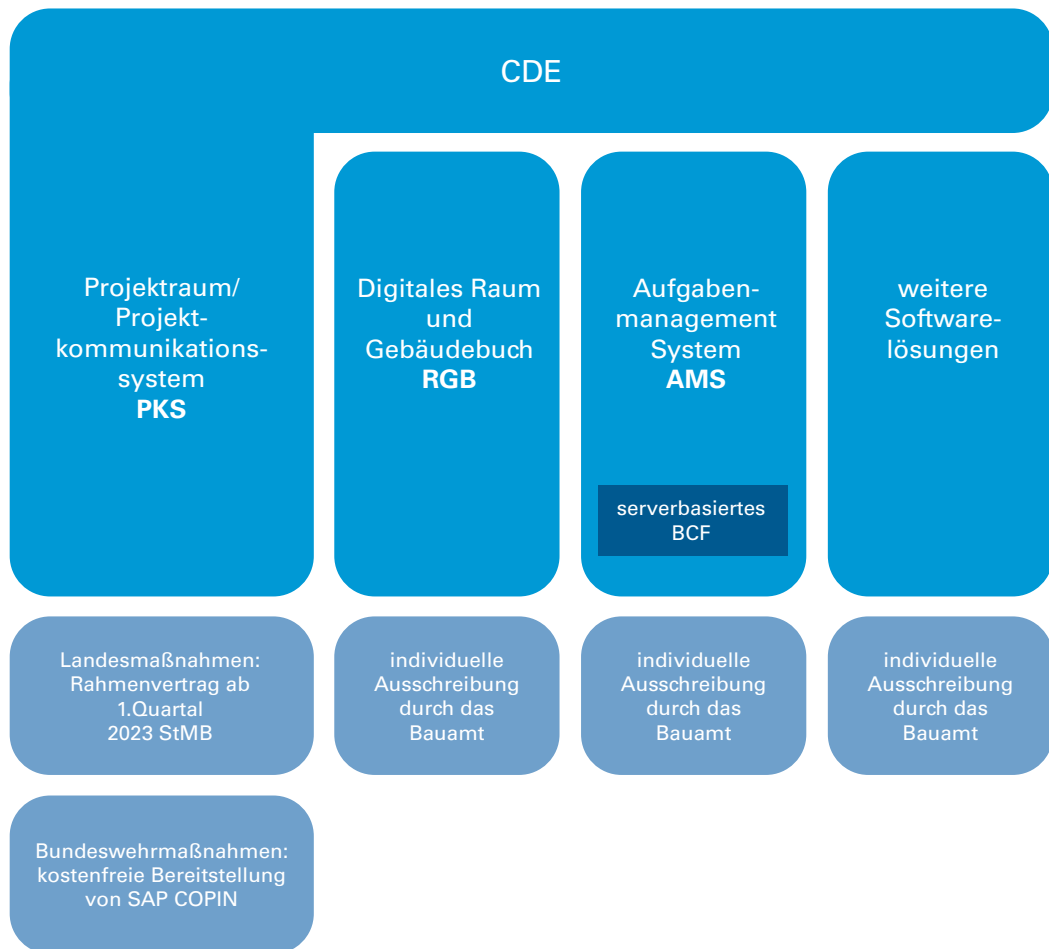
CDE

Projektraum/ Projektkommunikationssystem
PKS

Digitales Raum und Gebäudebuch
RGB

Aufgabenmanagement System
AMS

serverbasiertes BCF

weitere Softwarelösungen

Landesmaßnahmen: Rahmenvertrag ab 1.Quartal 2023 StMB

individuelle Ausschreibung durch das Bauamt

individuelle Ausschreibung durch das Bauamt

individuelle Ausschreibung durch das Bauamt

Bundeswehrmaßnahmen: kostenfreie Bereitstellung von SAP COPIN